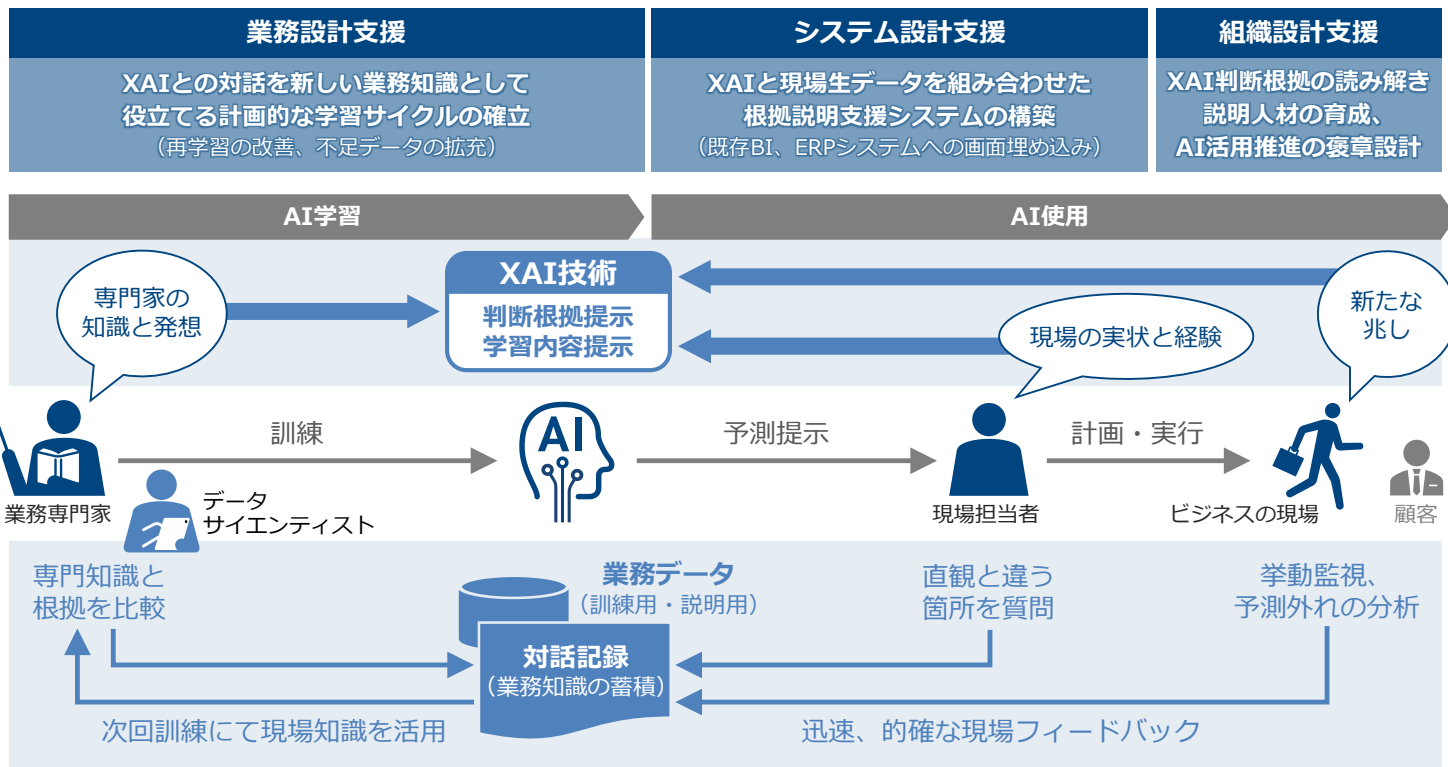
業務設計支援

XAIとの対話を新しい業務知識として役立てる計画的な学習サイクルの確立
（再学習の改善、不足データの拡充）

システム設計支援

XAIと現場生データを組み合わせた根拠説明支援システムの構築
（既存BI、ERPシステムへの画面埋め込み）

組織設計支援

XAI判断根拠の読み解き説明人材の育成、AI活用推進の褒章設計

AI学習

AI使用

専門家の知識と発想

XAI技術
判断根拠提示
学習内容提示

新たな兆し

現場の実状と経験

訓練

AI

予測提示

計画・実行

業務専門家

データサイエンティスト

現場担当者

ビジネスの現場

顧客

専門知識と根拠を比較

業務データ
（訓練用・説明用）

直観と違う箇所を質問

挙動監視、予測外れの分析

対話記録
（業務知識の蓄積）

次回訓練にて現場知識を活用

迅速、的確な現場フィードバック